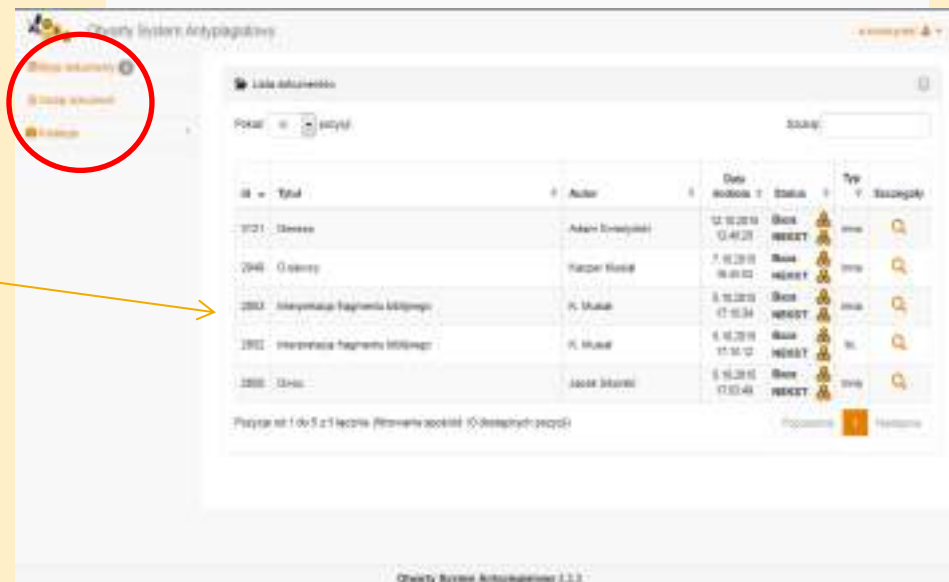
Otwarty System Antyplagiatowy

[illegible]

Moje dokumenty

Dodaj dokument

Kolekcje

Lista dokumentów

Pokaż 10 pozycji

Szukaj:

| Id | Tytuł | Autor | Data dodania | Status | Typ | Szczegóły |
|---|---|---|---|---|---|---|
| 3121 | Geneza | Adam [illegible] | 12.10.2015 12:41:25 | Baza NEKST | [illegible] | |
| 2946 | O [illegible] | Kacper Musiał | 7.10.2015 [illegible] | Baza NEKST | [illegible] | |
| 2893 | Interpretacja fragmentu biblijnego | K. Musiał | 6.10.2015 17:10:34 | Baza NEKST | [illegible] | |
| 2892 | Interpretacja fragmentu biblijnego | K. Musiał | 6.10.2015 17:10:12 | Baza NEKST | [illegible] | |
| 2888 | Grzeszność | Jacek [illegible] | 6.10.2015 17:03:49 | Baza NEKST | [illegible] | |

Pozycje od 1 do 5 z 5 łącznie (filtrowanie spośród 10 dostępnych pozycji)

Poprzednia 1 Następna

Otwarty System Antyplagiatowy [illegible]